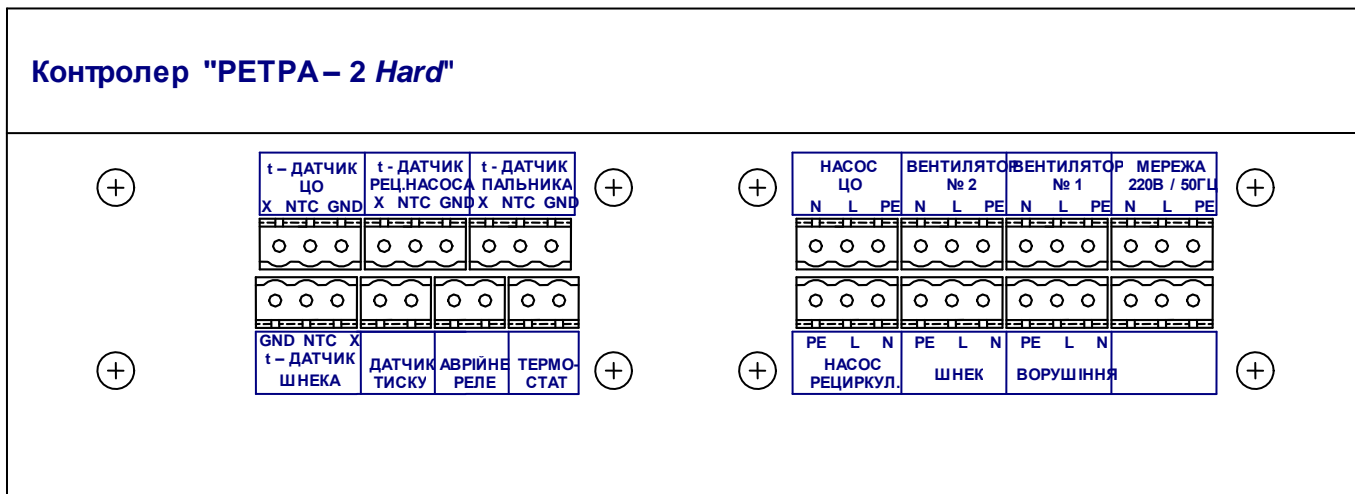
Контролер "PETPA – 2 *Hard*"

t – ДАТЧИК ЦО
X NTC GND

t - ДАТЧИК РЕЦ.НАСОСА
X NTC GND

t - ДАТЧИК ПАЛЬНИКА
X NTC GND

GND NTC X
t – ДАТЧИК ШНЕКА

ДАТЧИК ТИСКУ

АВРІЙНЕ РЕЛЕ

ТЕРМОСТАТ

НАСОС ЦО
N L PE

ВЕНТИЛЯТОР № 2
N L PE

ВЕНТИЛЯТОР № 1
N L PE

МЕРЕЖА 220В / 50ГЦ
N L PE

PE L N
НАСОС РЕЦИРКУЛ.

PE L N
ШНЕК

PE L N
ВОРУШІННЯ